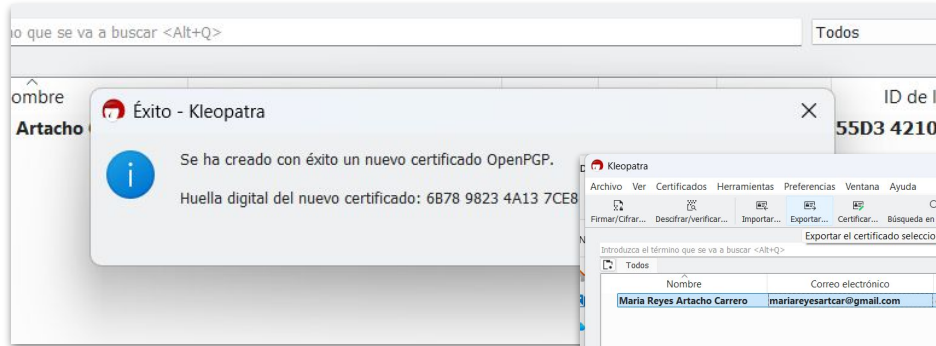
o que se va a buscar <Alt+Q>

Todos

ombre

ID de l

Artacho

55D3 4210

Éxito - Kleopatra

Se ha creado con éxito un nuevo certificado OpenPGP.

Huella digital del nuevo certificado: 6B78 9823 4A13 7CE8

Kleopatra

Archivo Ver Certificados Herramientas Preferencias Ventana Ayuda

Firmar/Cifrar... Descifrar/verificar... Importar... Exportar... Certificar... Búsqueda en

Exportar el certificado seleccio

Introduzca el término que se va a buscar <Alt+Q>

Todos

| Nombre | Correo electrónico |
|---|---|
| Maria Reyes Artacho Carrero | mariareyesartcar@gmail.com |